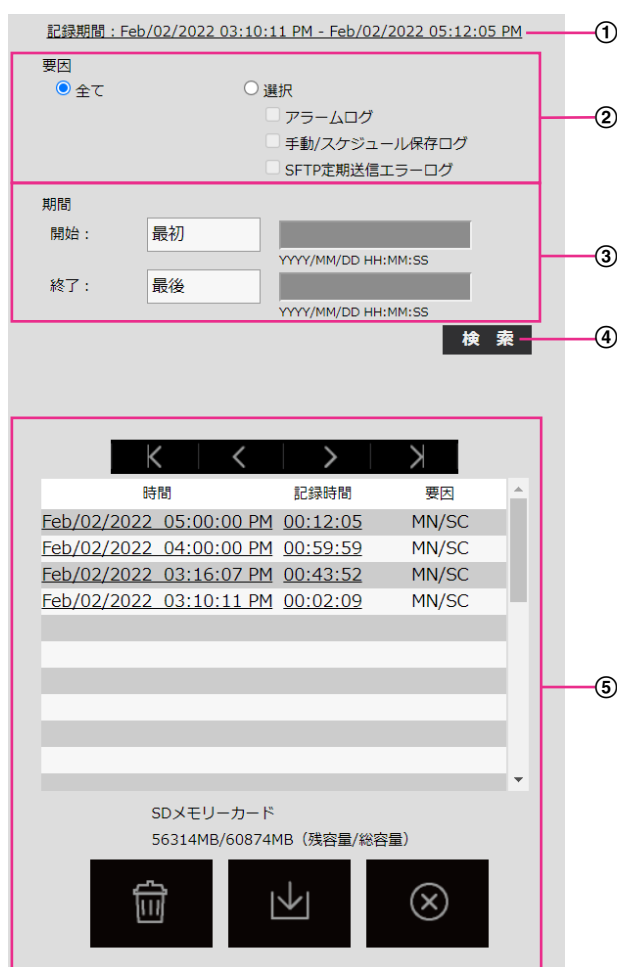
記録期間：Feb/02/2022 03:10:11 PM - Feb/02/2022 05:12:05 PM ①

要因
全て
選択
アラームログ
手動/スケジュール保存ログ
SFTP定期送信エラーログ
②

期間
開始： 最初
YYYY/MM/DD HH:MM:SS
終了： 最後
YYYY/MM/DD HH:MM:SS
③

検 索 ④

| 時間 | 記録時間 | 要因 |
|---|---|---|
| Feb/02/2022 05:00:00 PM | 00:12:05 | MN/SC |
| Feb/02/2022 04:00:00 PM | 00:59:59 | MN/SC |
| Feb/02/2022 03:16:07 PM | 00:43:52 | MN/SC |
| Feb/02/2022 03:10:11 PM | 00:02:09 | MN/SC |

⑤

SDメモリーカード
56314MB/60874MB（残容量/総容量）